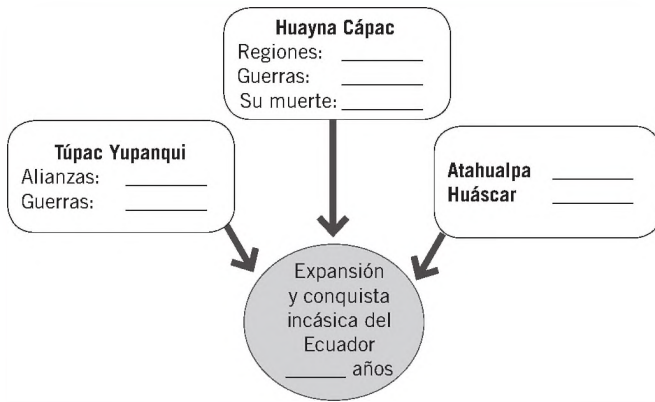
**Huayna Cápac**
Regiones: ________
Guerras: ________
Su muerte: ________

**Túpac Yupanqui**
Alianzas: ________
Guerras: ________

**Atahualpa** ________
**Huáscar** ________

Expansión y conquista incásica del Ecuador ______ años